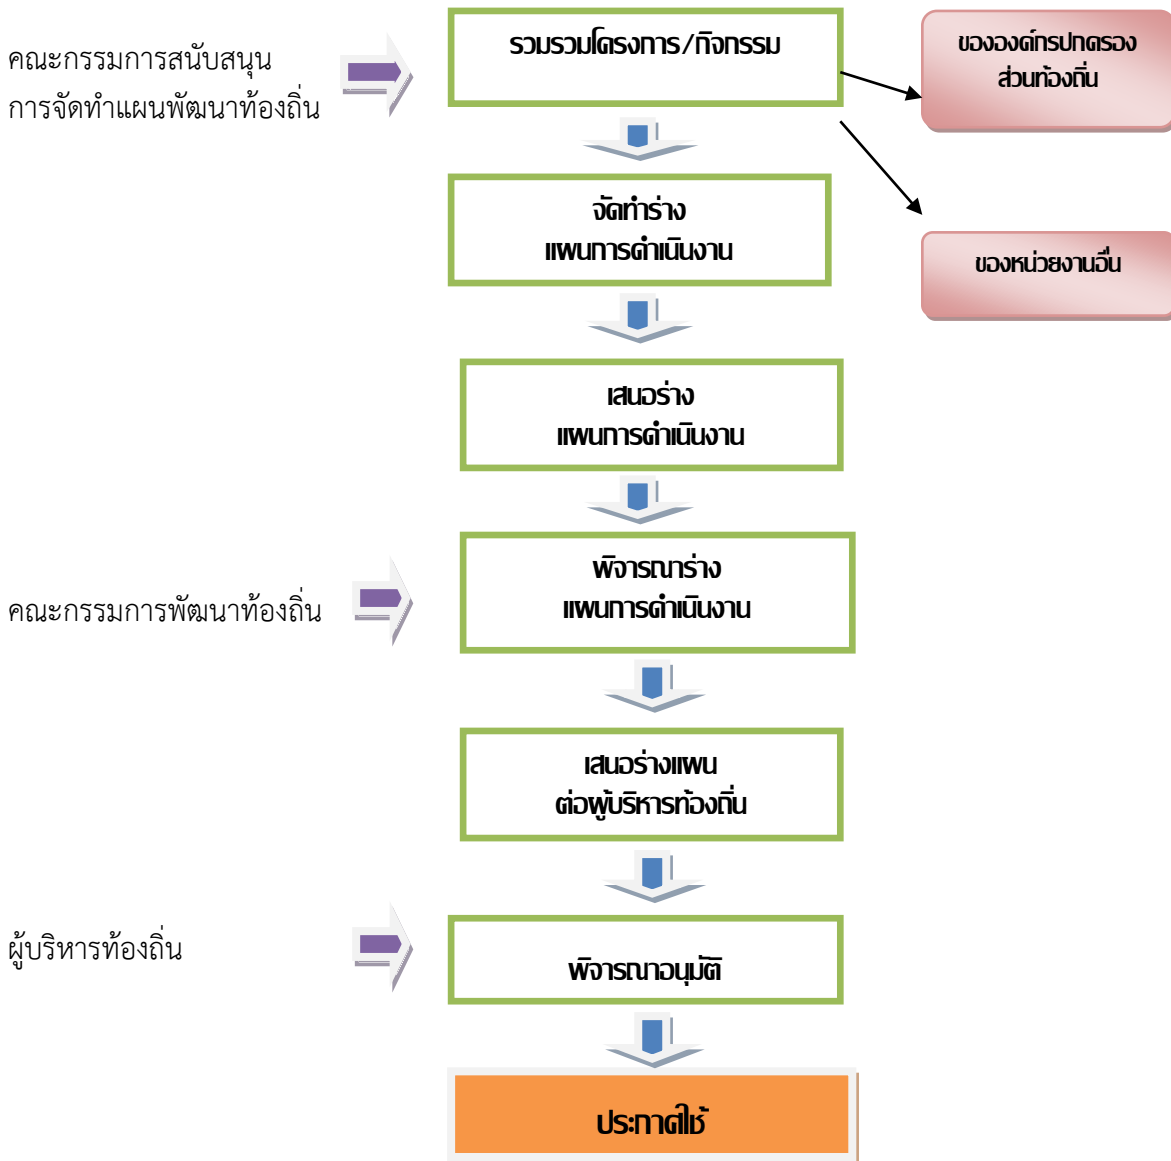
คณะกรรมการสนับสนุน การจัดทำแผนพัฒนาท้องถิ่น

รวมรวมโครงการ/กิจกรรม

ขององค์กรปกครองส่วนท้องถิ่น

ของหน่วยงานอื่น

จัดทำร่าง แผนการดำเนินงาน

เสนอร่าง แผนการดำเนินงาน

คณะกรรมการพัฒนาท้องถิ่น

พิจารณาร่าง แผนการดำเนินงาน

เสนอร่างแผน ต่อผู้บริหารท้องถิ่น

ผู้บริหารท้องถิ่น

พิจารณาอนุมัติ

ประกาศใช้